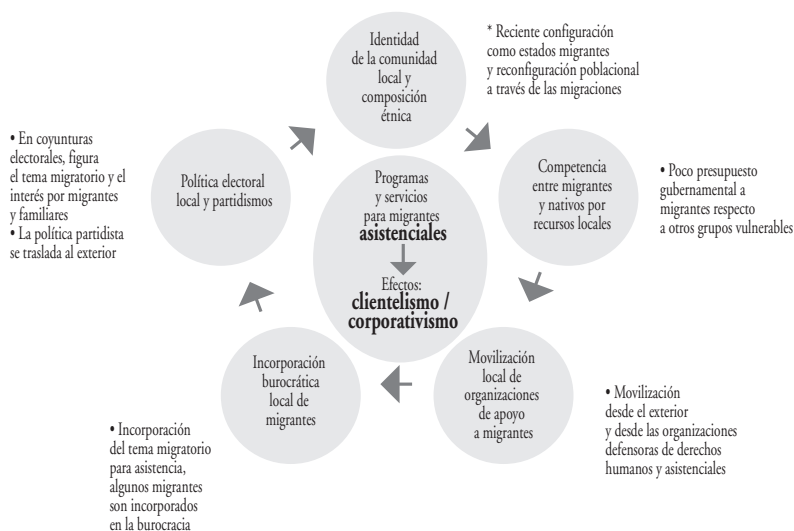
Identidad de la comunidad local y composición étnica

* Reciente configuración como estados migrantes y reconfiguración poblacional a través de las migraciones

• En coyunturas electorales, figura el tema migratorio y el interés por migrantes y familiares
• La política partidista se traslada al exterior

Política electoral local y partidismos

Programas y servicios para migrantes
asistenciales

Efectos:
clientelismo / corporativismo

Competencia entre migrantes y nativos por recursos locales

• Poco presupuesto gubernamental a migrantes respecto a otros grupos vulnerables

Incorporación burocrática local de migrantes

Movilización local de organizaciones de apoyo a migrantes

• Movilización desde el exterior y desde las organizaciones defensoras de derechos humanos y asistenciales

• Incorporación del tema migratorio para asistencia, algunos migrantes son incorporados en la burocracia